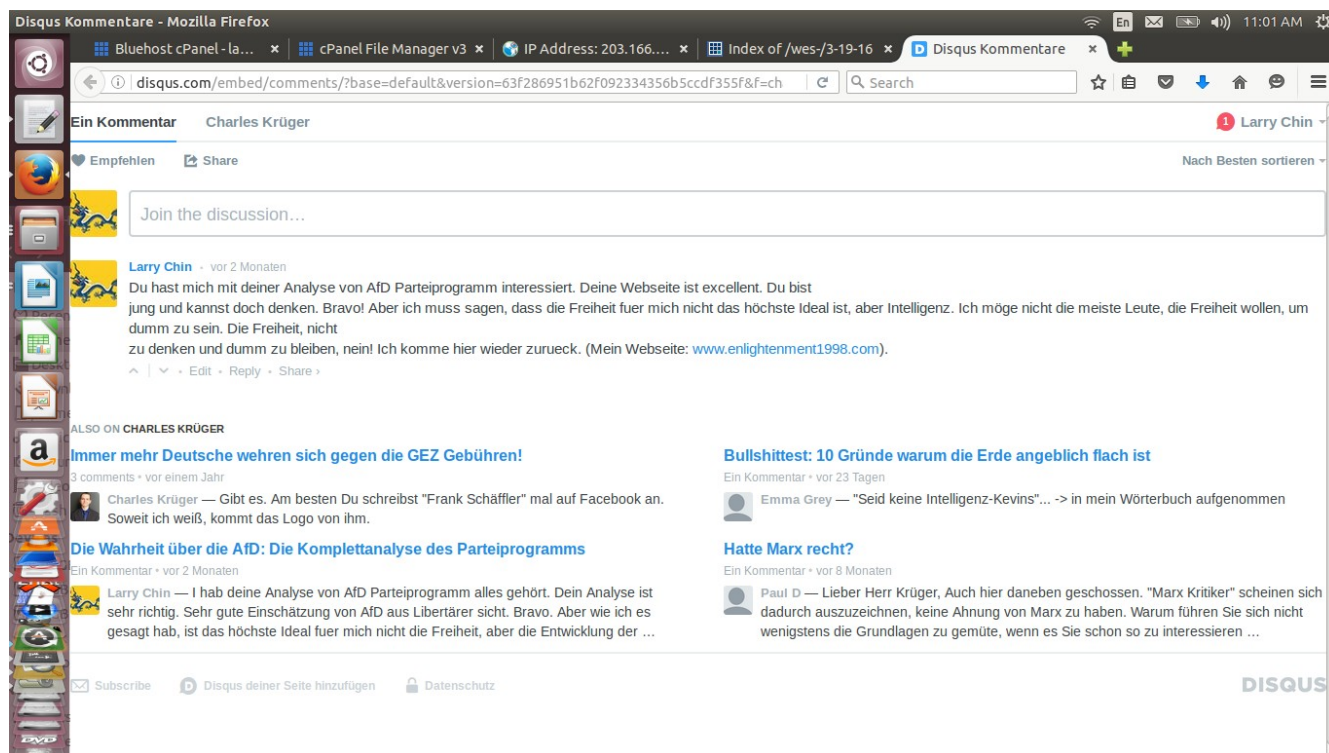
Disqus Kommentare - Mozilla Firefox

En 11:01 AM

Bluehost cPanel - la... ×
cPanel File Manager v3 ×
IP Address: 203.166.... ×
Index of /wes-/3-19-16 ×
Disqus Kommentare ×

disqus.com/embed/comments/?base=default&version=63f286951b62f092334356b5ccdf355f&f=ch

Search

Ein Kommentar   Charles Krüger

1 Larry Chin

Empfehlen   Share

Nach Besten sortieren

Join the discussion…

Larry Chin · vor 2 Monaten

Du hast mich mit deiner Analyse von AfD Parteiprogramm interessiert. Deine Webseite ist excellent. Du bist jung und kannst doch denken. Bravo! Aber ich muss sagen, dass die Freiheit fuer mich nicht das höchste Ideal ist, aber Intelligenz. Ich möge nicht die meiste Leute, die Freiheit wollen, um dumm zu sein. Die Freiheit, nicht zu denken und dumm zu bleiben, nein! Ich komme hier wieder zurueck. (Mein Webseite: www.enlightenment1998.com).

· Edit · Reply · Share ›

ALSO ON CHARLES KRÜGER

Immer mehr Deutsche wehren sich gegen die GEZ Gebühren!

3 comments • vor einem Jahr

Charles Krüger — Gibt es. Am besten Du schreibst "Frank Schäffler" mal auf Facebook an. Soweit ich weiß, kommt das Logo von ihm.

Die Wahrheit über die AfD: Die Komplettanalyse des Parteiprogramms

Ein Kommentar • vor 2 Monaten

Larry Chin — I hab deine Analyse von AfD Parteiprogramm alles gehört. Dein Analyse ist sehr richtig. Sehr gute Einschätzung von AfD aus Libertärer sicht. Bravo. Aber wie ich es gesagt hab, ist das höchste Ideal fuer mich nicht die Freiheit, aber die Entwicklung der …

Bullshittest: 10 Gründe warum die Erde angeblich flach ist

Ein Kommentar • vor 23 Tagen

Emma Grey — "Seid keine Intelligenz-Kevins"... -> in mein Wörterbuch aufgenommen

Hatte Marx recht?

Ein Kommentar • vor 8 Monaten

Paul D — Lieber Herr Krüger, Auch hier daneben geschossen. "Marx Kritiker" scheinen sich dadurch auszuzeichnen, keine Ahnung von Marx zu haben. Warum führen Sie sich nicht wenigstens die Grundlagen zu gemüte, wenn es Sie schon so zu interessieren …

Subscribe   Disqus deiner Seite hinzufügen   Datenschutz

DISQUS